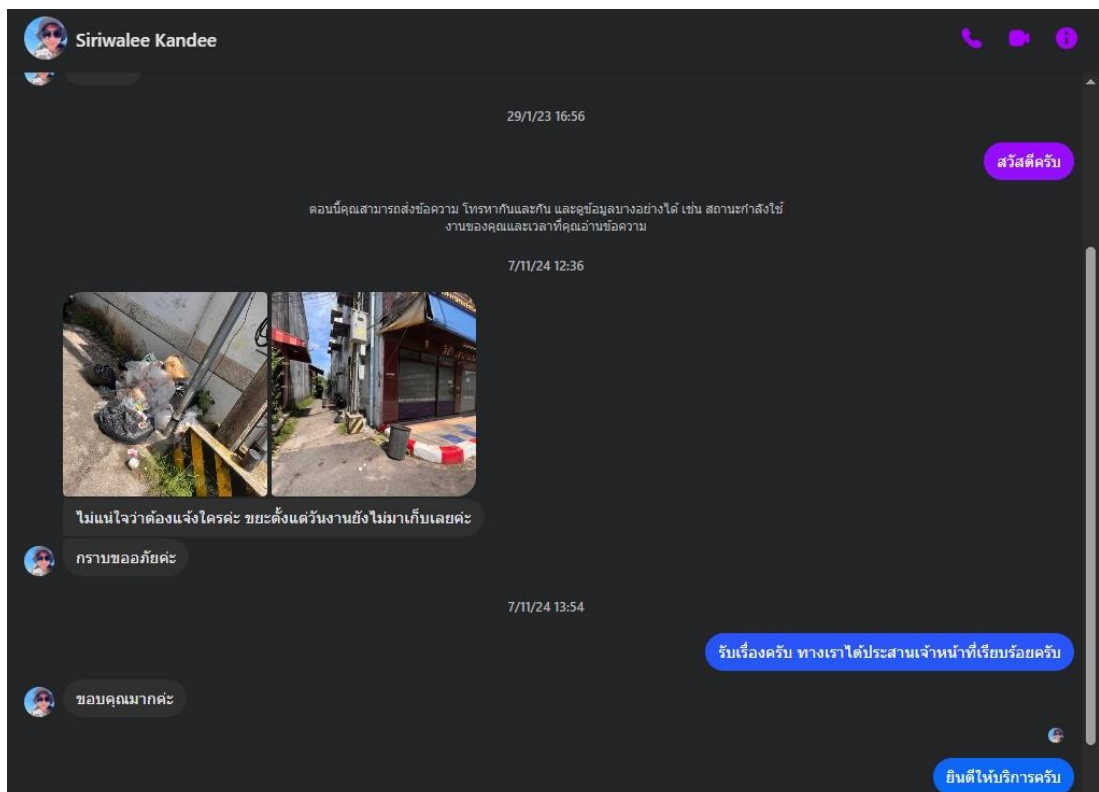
Siriwalee Kandee

29/1/23 16:56

สวัสดีครับ

ตอนนี้คุณสามารถส่งข้อความ โทรหากันและกัน และดูข้อมูลบางอย่างได้ เช่น สถานะกำลังใช้งานของคุณและเวลาที่คุณอ่านข้อความ

7/11/24 12:36

ไม่แน่ใจว่าต้องแจ้งใครค่ะ ขยะตั้งแต่วันงานยังไม่มาเก็บเลยค่ะ

กราบขออภัยค่ะ

7/11/24 13:54

รับเรื่องครับ ทางเราได้ประสานเจ้าหน้าที่เรียบร้อยครับ

ขอบคุณมากค่ะ

ยินดีให้บริการครับ